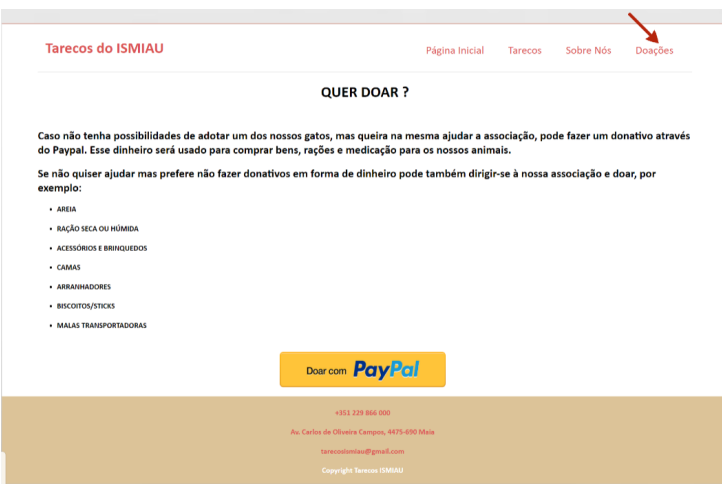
Tarecos do ISMIAU

Página Inicial Tarecos Sobre Nós Doações

QUER DOAR ?

Caso não tenha possibilidades de adotar um dos nossos gatos, mas queira na mesma ajudar a associação, pode fazer um donativo através do Paypal. Esse dinheiro será usado para comprar bens, rações e medicação para os nossos animais.

Se não quiser ajudar mas prefere não fazer donativos em forma de dinheiro pode também dirigir-se à nossa associação e doar, por exemplo:

- AREIA
- RAÇÃO SECA OU HÚMIDA
- ACESSÓRIOS E BRINQUEDOS
- CAMAS
- ARRANHADORES
- BISCOITOS/STICKS
- MALAS TRANSPORTADORAS

Doar com PayPal

+351 229 866 000

Av. Carlos de Oliveira Campos, 4475-690 Maia

tarecosismiau@gmail.com

Copyright Tarecos ISMIAU